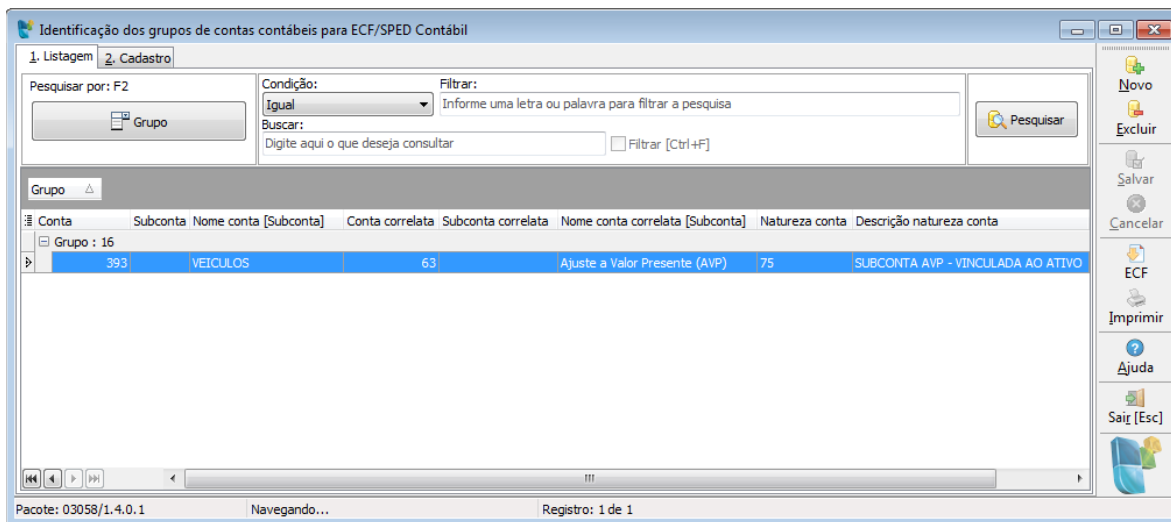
Identificação dos grupos de contas contábeis para ECF/SPED Contábil

1. Listagem | 2. Cadastro

Pesquisar por: F2

Grupo

Condição:
Igual

Filtrar:
Informe uma letra ou palavra para filtrar a pesquisa

Buscar:
Digite aqui o que deseja consultar

Filtrar [Ctrl+F]

Pesquisar

Grupo

| Conta | Subconta | Nome conta [Subconta] | Conta correlata | Subconta correlata | Nome conta correlata [Subconta] | Natureza conta | Descrição natureza conta |
|---|---|---|---|---|---|---|---|
| Grupo : 16 | | | | | | | |
| 393 | | VEICULOS | 63 | | Ajuste a Valor Presente (AVP) | 75 | SUBCONTA AVP - VINCULADA AO ATIVO |

Novo
Excluir
Salvar
Cancelar
ECF
Imprimir
Ajuda
Sair [Esc]

Pacote: 03058/1.4.0.1
Navegando...
Registro: 1 de 1